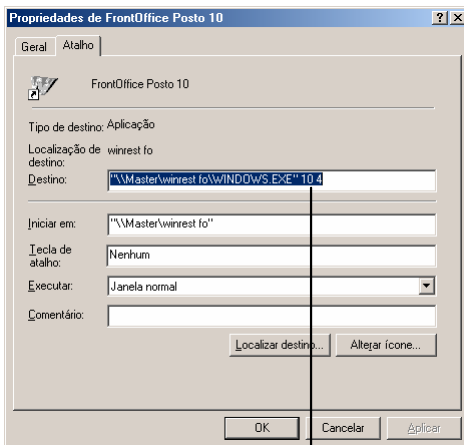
Propriedades de FrontOffice Posto 10 ? X

Geral Atalho

FrontOffice Posto 10

Tipo de destino: Aplicação

Localização de destino: winrest fo

Destino: "\\Master\winrest fo\WINDOWS.EXE" 10 4

Iniciar em: "\\Master\winrest fo"

Tecla de atalho: Nenhum

Executar: Janela normal

Comentário:

Localizar destino... Alterar ícone...

OK Cancelar Aplicar